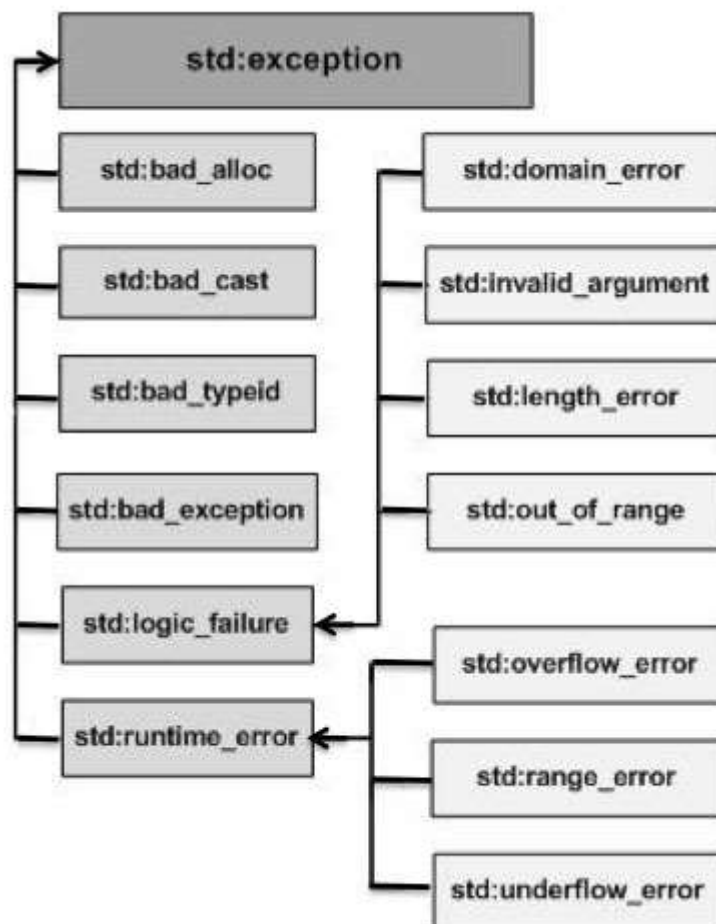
std:exception

std:bad_alloc

std:bad_cast

std:bad_typeid

std:bad_exception

std:logic_failure

std:runtime_error

std:domain_error

std:invalid_argument

std:length_error

std:out_of_range

std:overflow_error

std:range_error

std:underflow_error